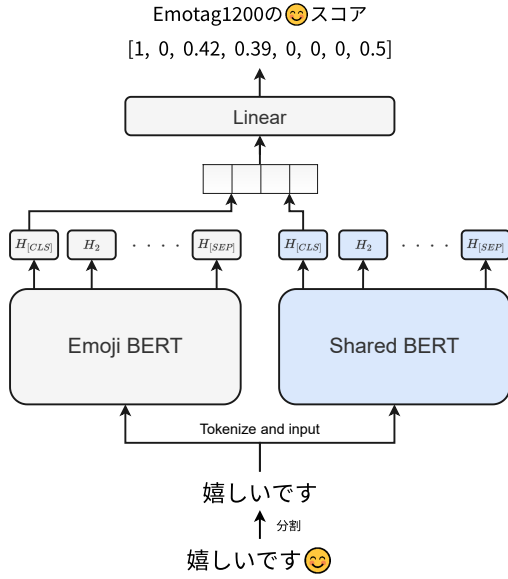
Emotag1200の😊スコア
[1, 0, 0.42, 0.39, 0, 0, 0, 0.5]

Linear

$H_{[CLS]}$ $H_2$ · · · · $H_{[SEP]}$

$H_{[CLS]}$ $H_2$ · · · · $H_{[SEP]}$

Emoji BERT

Shared BERT

Tokenize and input

嬉しいです

分割

嬉しいです😊